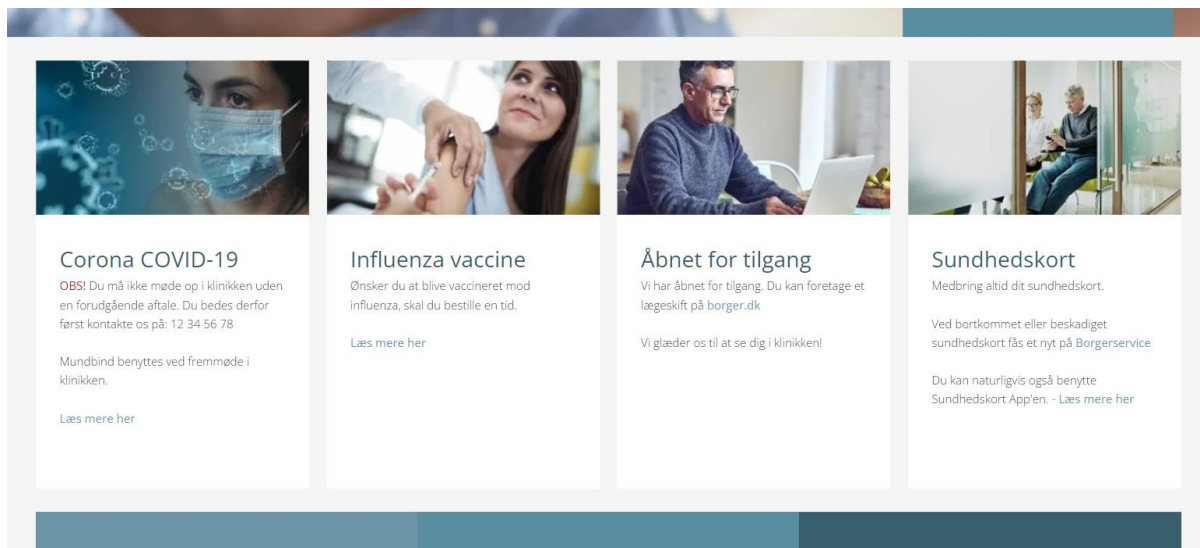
Corona COVID-19

OBS! Du må ikke møde op i klinikken uden en forudgående aftale. Du bedes derfor først kontakte os på: 12 34 56 78

Mundbind benyttes ved fremmøde i klinikken.

Læs mere her

Influenza vaccine

Ønsker du at blive vaccineret mod influenza, skal du bestille en tid.

Læs mere her

Åbnet for tilgang

Vi har åbnet for tilgang. Du kan foretage et lægeskift på borger.dk

Vi glæder os til at se dig i klinikken!

Sundhedskort

Medbring altid dit sundhedskort.

Ved bortkommet eller beskadiget sundhedskort fås et nyt på Borgerservice

Du kan naturligvis også benytte Sundhedskort App'en. - Læs mere her